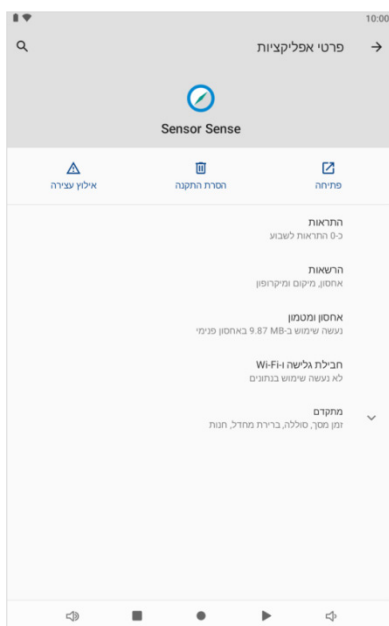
10:00

פרטי אפליקציות

Sensor Sense

פתיחה

הסרת התקנה

אילוץ עצירה

התראות
כ-0 התראות לשבוע

הרשאות
אחסון, מיקום ומיקרופון

אחסון ומטמון
נעשה שימוש ב-9.87 MB באחסון פנימי

חבילת גלישה ו-Wi-Fi
לא נעשה שימוש בנתונים

מתקדם
זמן מסך, סוללה, ברירת מחדל, חנות